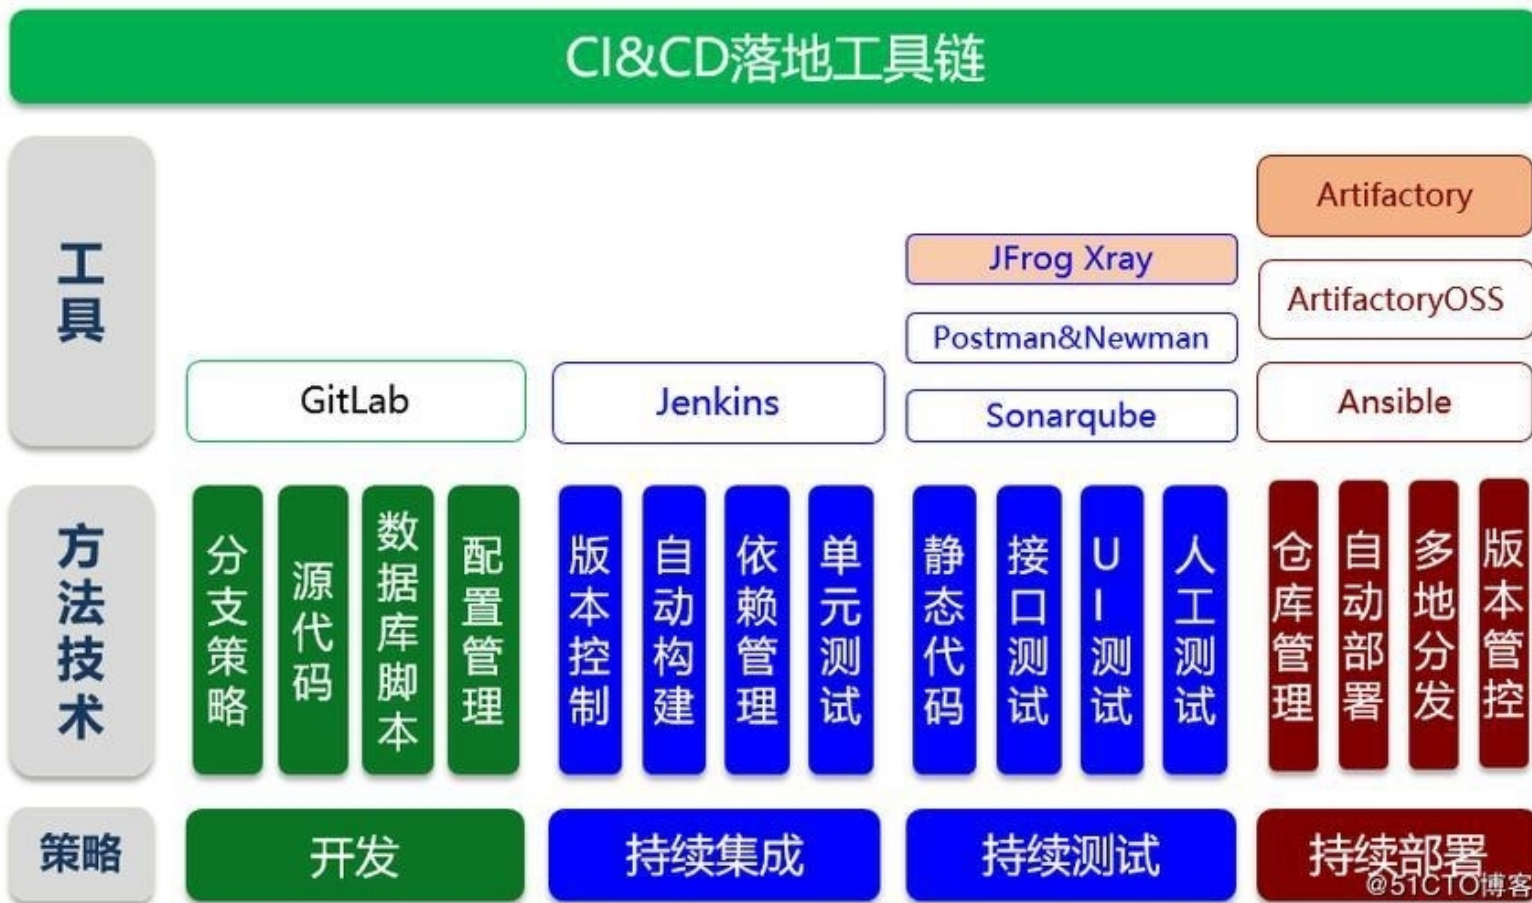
CI&CD落地工具链

工具

GitLab

Jenkins

JFrog Xray

Postman&Newman

Sonarqube

Artifactory

ArtifactoryOSS

Ansible

方法技术

分支策略

源代码

数据库脚本

配置管理

版本控制

自动构建

依赖管理

单元测试

静态代码

接口测试

UI测试

人工测试

仓库管理

自动部署

多地分发

版本管控

策略

开发

持续集成

持续测试

持续部署

@51CTO博客